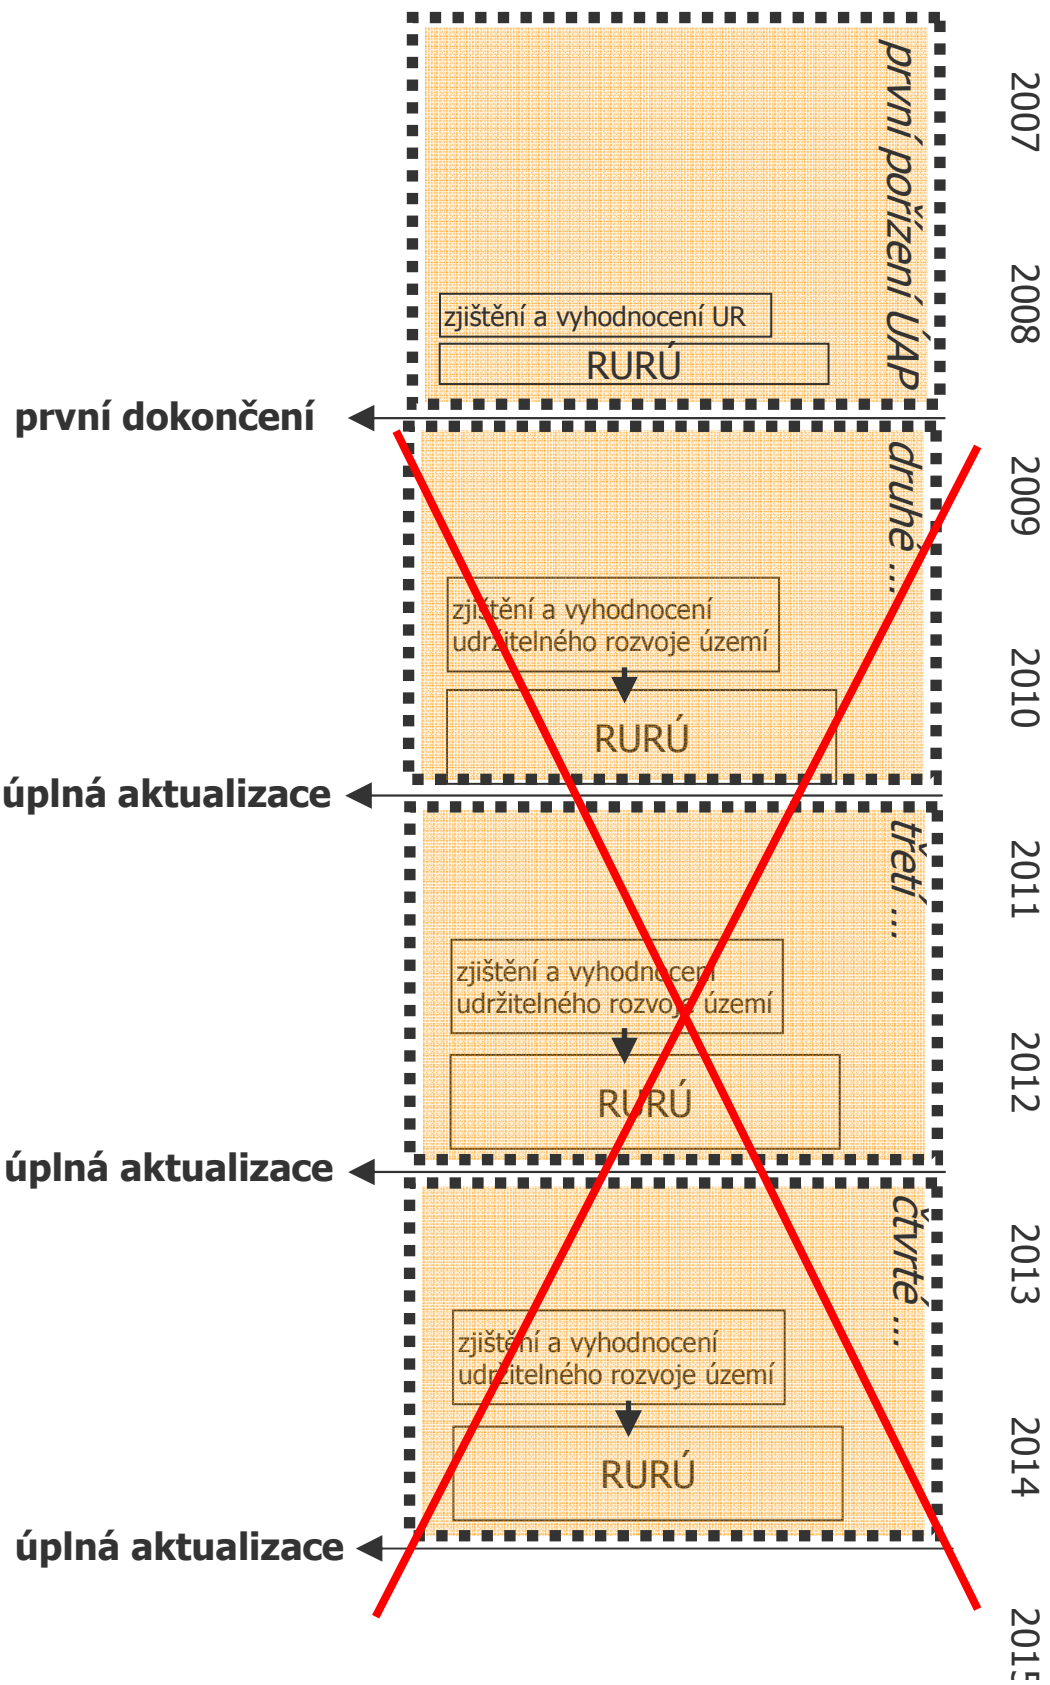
první pořízení ÚAP

zjištění a vyhodnocení UR

RURÚ

první dokončení

druhé ...

zjištění a vyhodnocení udržitelného rozvoje území

RURÚ

úplná aktualizace

třetí ...

zjištění a vyhodnocení udržitelného rozvoje území

RURÚ

úplná aktualizace

čtvrté ...

zjištění a vyhodnocení udržitelného rozvoje území

RURÚ

úplná aktualizace

2007

2008

2009

2010

2011

2012

2013

2014

201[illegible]